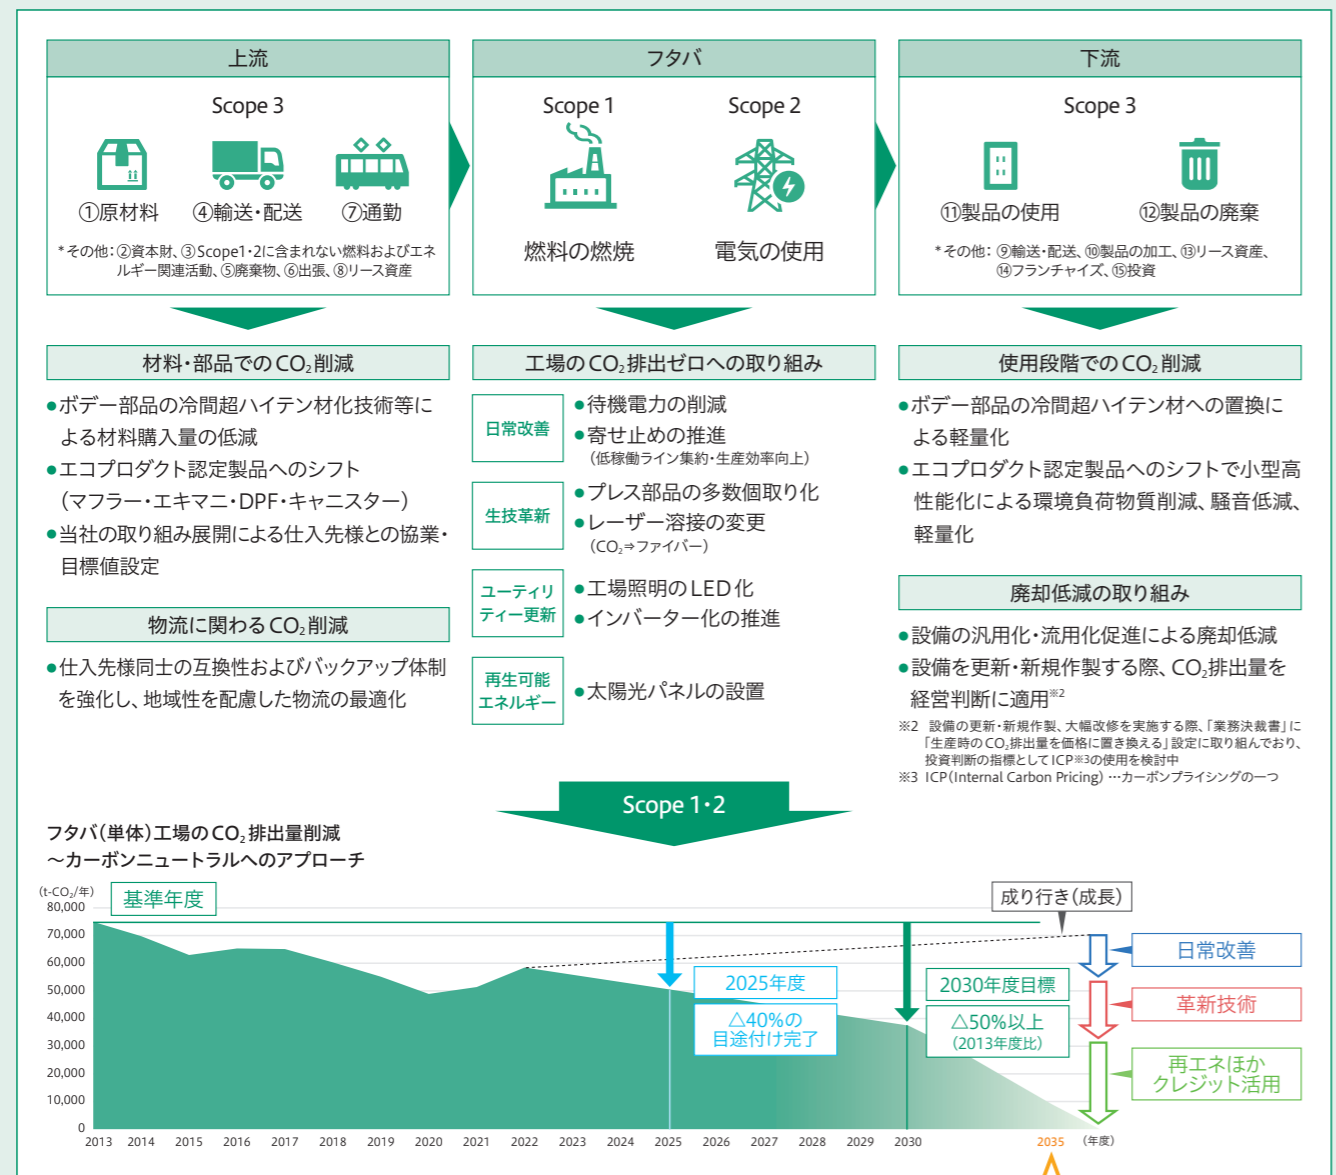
上流

Scope 3

①原材料 ④輸送・配送 ⑦通勤

＊その他：②資本財、③Scope1・2に含まれない燃料およびエネルギー関連活動、⑤廃棄物、⑥出張、⑧リース資産

フタバ

Scope 1 Scope 2

燃料の燃焼 電気の使用

下流

Scope 3

⑪製品の使用 ⑫製品の廃棄

＊その他：⑨輸送・配送、⑩製品の加工、⑬リース資産、⑭フランチャイズ、⑮投資

材料・部品での$CO_2$削減

●ボデー部品の冷間超ハイテン材化技術等による材料購入量の低減
●エコプロダクト認定製品へのシフト（マフラー・エキマニ・DPF・キャニスター）
●当社の取り組み展開による仕入先様との協業・目標値設定

物流に関わる$CO_2$削減

●仕入先様同士の互換性およびバックアップ体制を強化し、地域性を配慮した物流の最適化

工場の$CO_2$排出ゼロへの取り組み

日常改善
●待機電力の削減
●寄せ止めの推進
（低稼働ライン集約・生産効率向上）

生技革新
●プレス部品の多数個取り化
●レーザー溶接の変更
（$CO_2$⇒ファイバー）

ユーティリティー更新
●工場照明のLED化
●インバーター化の推進

再生可能エネルギー
●太陽光パネルの設置

使用段階での$CO_2$削減

●ボデー部品の冷間超ハイテン材への置換による軽量化
●エコプロダクト認定製品へのシフトで小型高性能化による環境負荷物質削減、騒音低減、軽量化

廃却低減の取り組み

●設備の汎用化・流用化促進による廃却低減
●設備を更新・新規作製する際、$CO_2$排出量を経営判断に適用※2

※2 設備の更新・新規作製、大幅改修を実施する際、「業務決裁書」に「生産時の$CO_2$排出量を価格に置き換える」設定に取り組んでおり、投資判断の指標としてICP※3の使用を検討中
※3 ICP（Internal Carbon Pricing）…カーボンプライシングの一つ

Scope 1・2

フタバ（単体）工場の$CO_2$排出量削減
〜カーボンニュートラルへのアプローチ

(t-$CO_2$/年)
基準年度
成り行き（成長）
80,000
70,000
60,000
50,000
40,000
30,000
20,000
10,000
0
日常改善
革新技術
再エネほかクレジット活用
2025年度
△40%の目途付け完了
2030年度目標
△50%以上
(2013年度比)
2013 2014 2015 2016 2017 2018 2019 2020 2021 2022 2023 2024 2025 2026 2027 2028 2029 2030 2035 (年度)